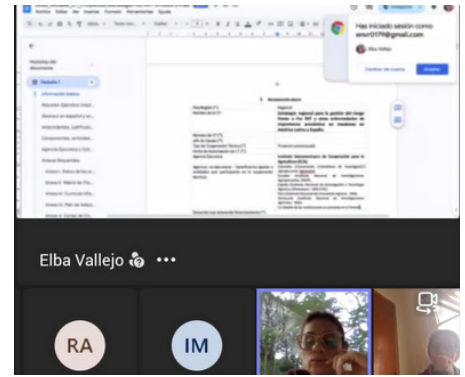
Has iniciado sesión como
emv0179@gmail.com

Elba Vallejo

Cambiar de cuenta
Aceptar

Historial del documento

Versión 1

1. Información básica

Estrategia regional para la gestión del riesgo frente a Roya

Proyecto consensuado

Instituto Interamericano de Cooperación para la Agricultura (IICA)

Elba Vallejo

RA
IM